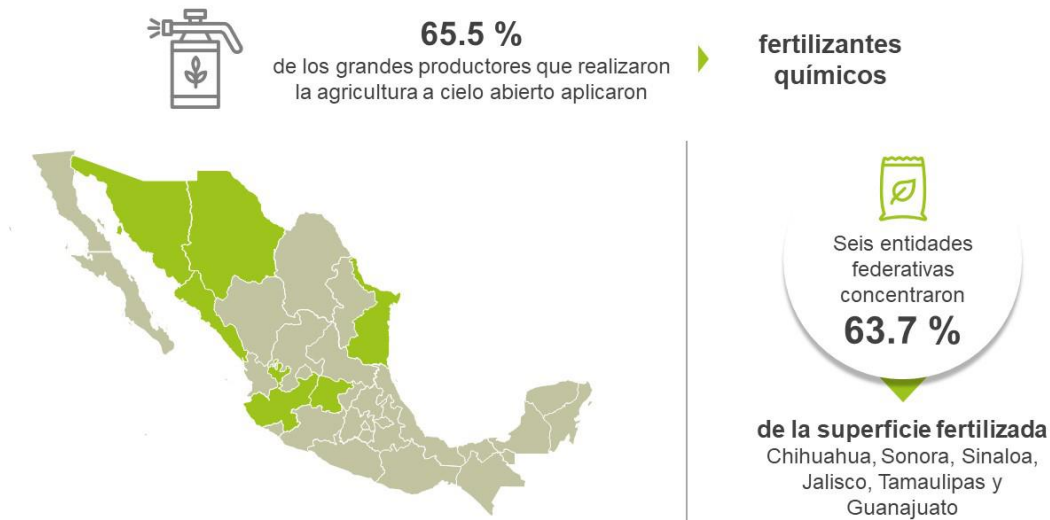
65.5 %
de los grandes productores que realizaron la agricultura a cielo abierto aplicaron

fertilizantes químicos

Seis entidades federativas concentraron
63.7 %

de la superficie fertilizada
Chihuahua, Sonora, Sinaloa, Jalisco, Tamaulipas y Guanajuato